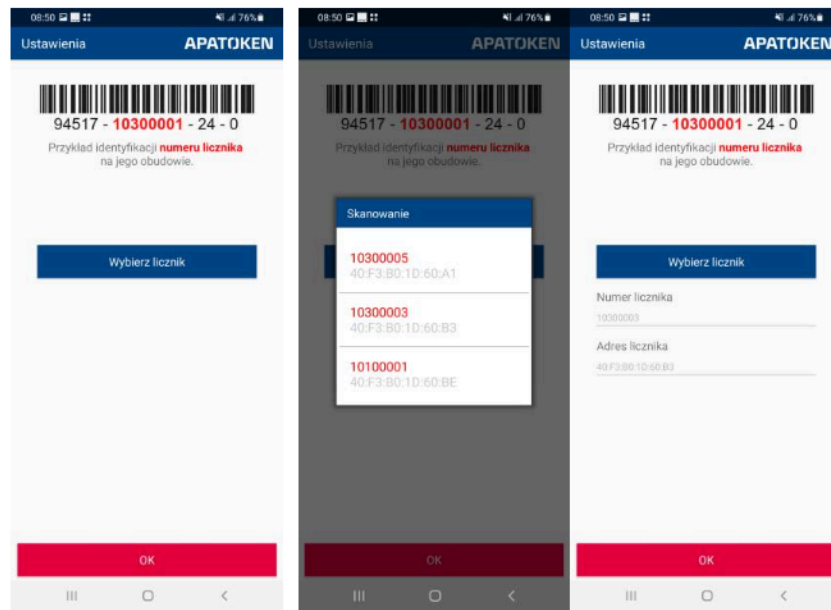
08:50 76%
Ustawienia APATOKEN

94517 - 10300001 - 24 - 0
Przykład identyfikacji numeru licznika na jego obudowie.

Wybierz licznik

OK

III ○ <

08:50 76%
Ustawienia APATOKEN

94517 - 10300001 - 24 - 0
Przykład identyfikacji numeru licznika na jego obudowie.

Skanowanie

10300005
40:F3:B0:1D:60:A1

10300003
40:F3:B0:1D:60:B3

10100001
40:F3:B0:1D:60:BE

OK

III ○ <

08:50 76%
Ustawienia APATOKEN

94517 - 10300001 - 24 - 0
Przykład identyfikacji numeru licznika na jego obudowie.

Wybierz licznik

Numer licznika
10300003

Adres licznika
40:F3:B0:1D:60:B3

OK

III ○ <